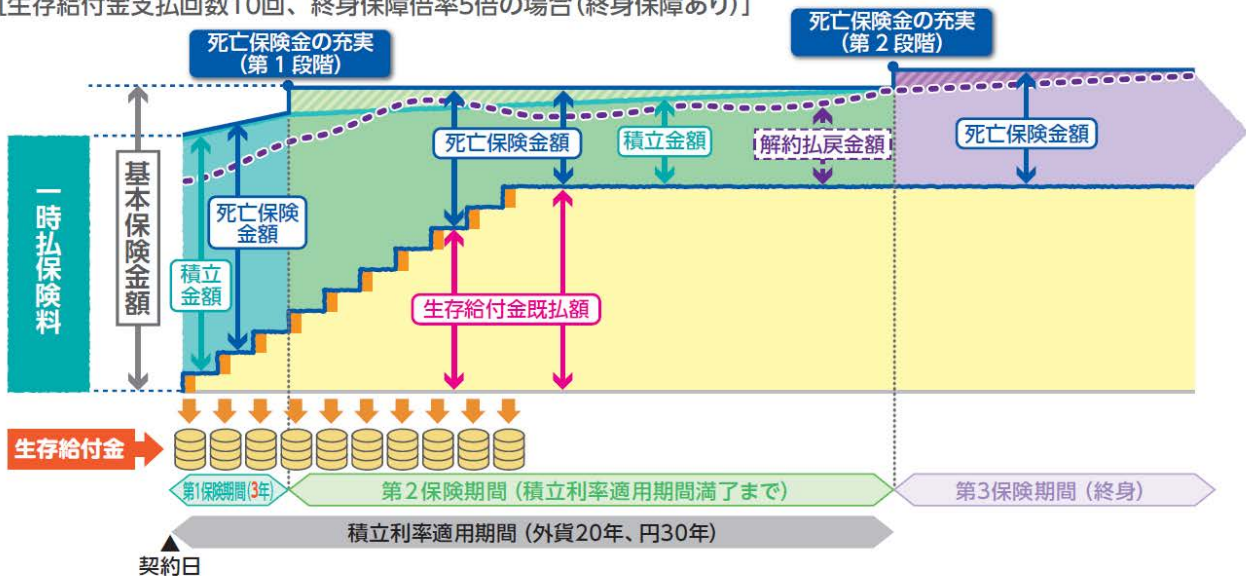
[生存給付金支払回数10回、終身保障倍率5倍の場合（終身保障あり）]

死亡保険金の充実
（第１段階）

死亡保険金の充実
（第２段階）

一時払保険料

基本保険金額

積立金額

死亡保険金額

死亡保険金額

積立金額

解約払戻金額

死亡保険金額

生存給付金既払額

生存給付金

第1保険期間（3年）

第２保険期間（積立利率適用期間満了まで）

第3保険期間（終身）

積立利率適用期間（外貨20年、円30年）

契約日